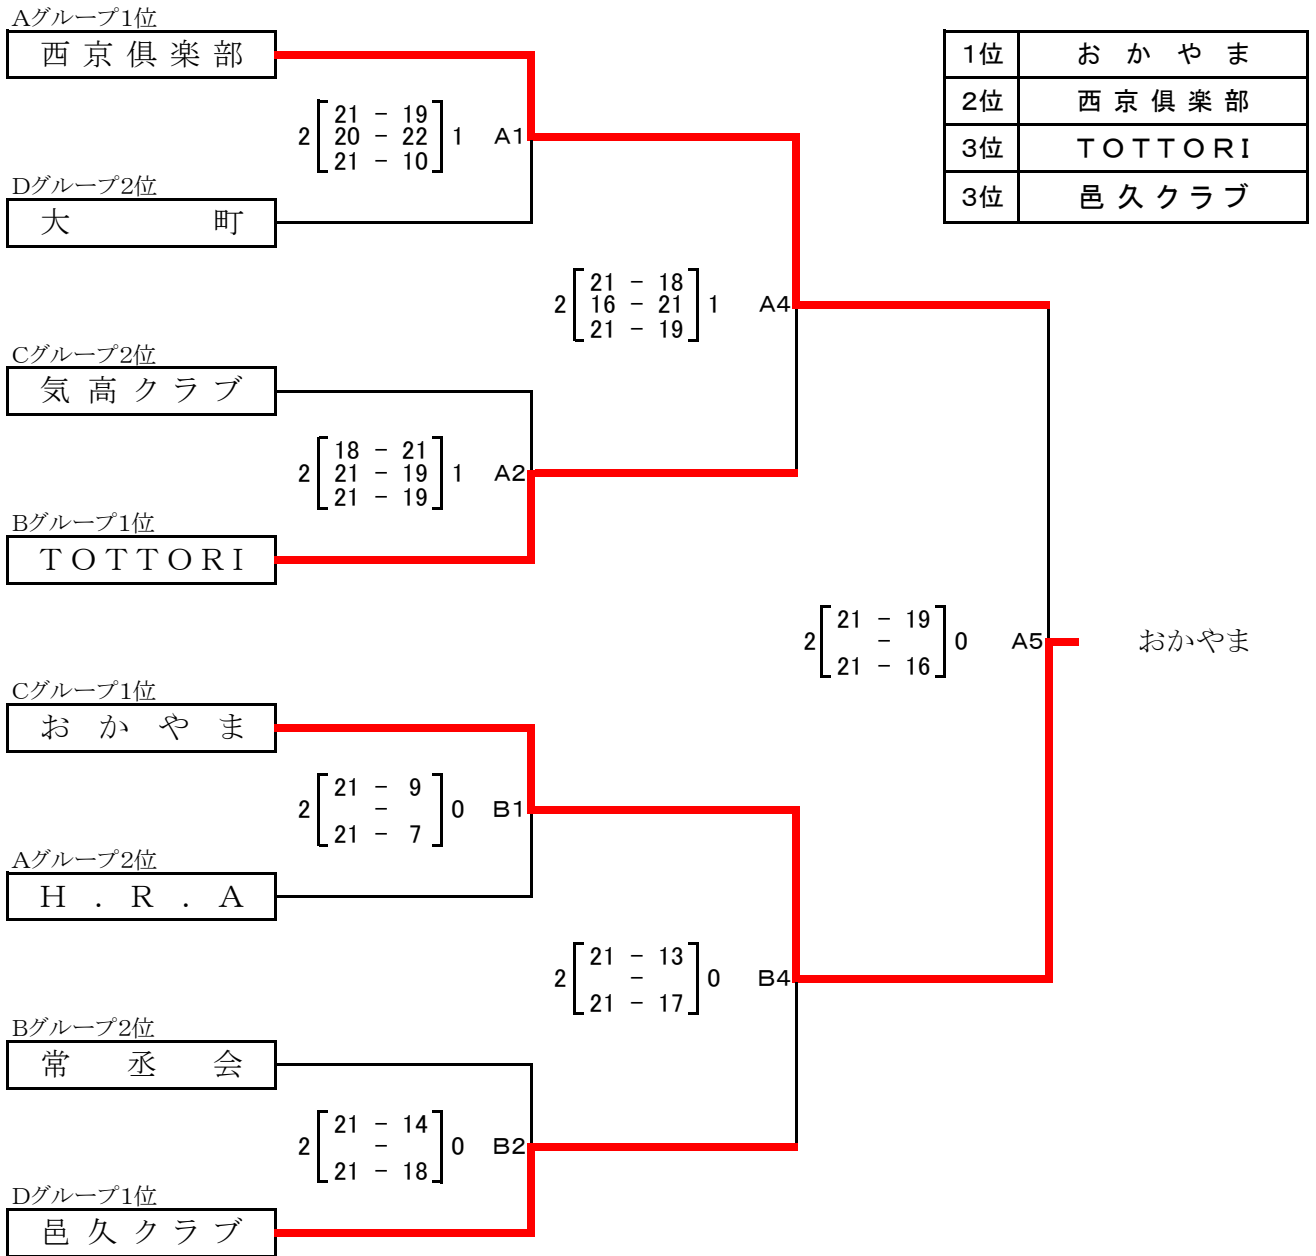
Aグループ1位
西京倶楽部

2 $\begin{bmatrix} 21 - 19 \\ 20 - 22 \\ 21 - 10 \end{bmatrix}$ 1 A1

Dグループ2位
大町

2 $\begin{bmatrix} 21 - 18 \\ 16 - 21 \\ 21 - 19 \end{bmatrix}$ 1 A4

Cグループ2位
気高クラブ

2 $\begin{bmatrix} 18 - 21 \\ 21 - 19 \\ 21 - 19 \end{bmatrix}$ 1 A2

Bグループ1位
TOTTORI

2 $\begin{bmatrix} 21 - 19 \\ - \\ 21 - 16 \end{bmatrix}$ 0 A5 おかやま

Cグループ1位
おかやま

2 $\begin{bmatrix} 21 - 9 \\ - \\ 21 - 7 \end{bmatrix}$ 0 B1

Aグループ2位
H.R.A

2 $\begin{bmatrix} 21 - 13 \\ - \\ 21 - 17 \end{bmatrix}$ 0 B4

Bグループ2位
常丞会

2 $\begin{bmatrix} 21 - 14 \\ - \\ 21 - 18 \end{bmatrix}$ 0 B2

Dグループ1位
邑久クラブ

| 1位 | おかやま |
|---|---|
| 2位 | 西京倶楽部 |
| 3位 | TOTTORI |
| 3位 | 邑久クラブ |